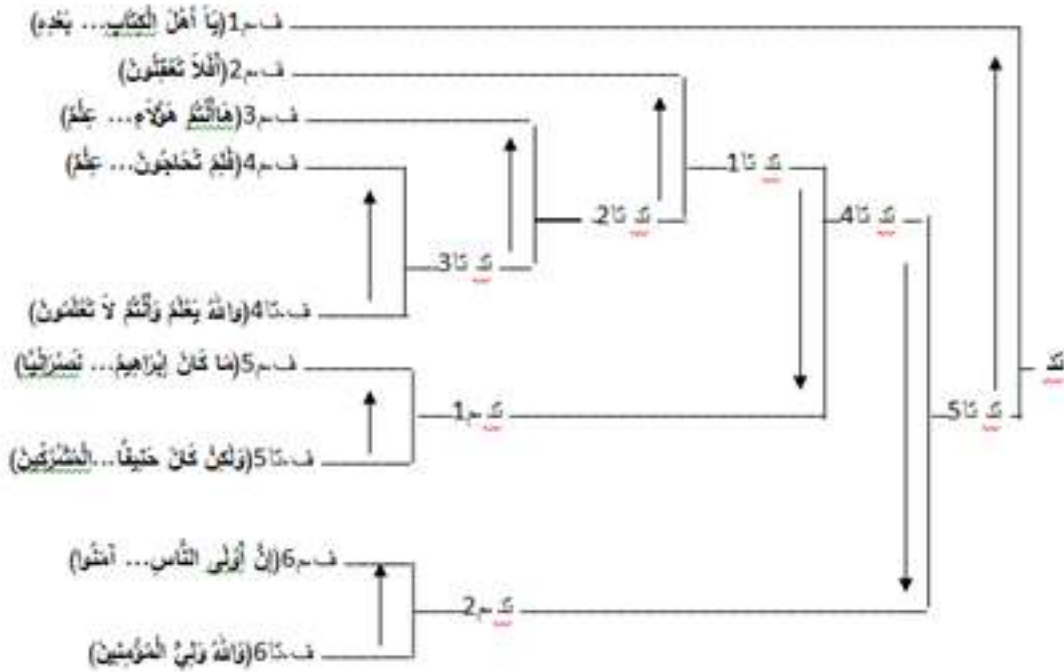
ف م1(يَا أَهْلَ الْكِتَابِ... بَعْدِهِ)

ف م2(أَفَلَا تَعْقِلُونَ)

ف م3(هَاأَنْتُمْ هَؤُلَاءِ... عِلْمٌ)

ف م4(فَلِمَ تُحَاجُّونَ... عِلْمٌ)

ف تا4(وَاللَّهُ يَعْلَمُ وَأَنْتُمْ لَا تَعْلَمُونَ)

ف م5(مَا كَانَ إِبْرَاهِيمُ... نَصْرَانِيًّا)

ف تا5(وَلَكِنْ كَانَ حَنِيفًا...الْمُشْرِكِينَ)

ف م6(إِنَّ أَوْلَى النَّاسِ... آمَنُوا)

ف تا6(وَاللَّهُ وَلِيُّ الْمُؤْمِنِينَ)

ك تا3

ك تا2

ك تا1

ك م1

ك تا4

ك م2

ك تا5

ك